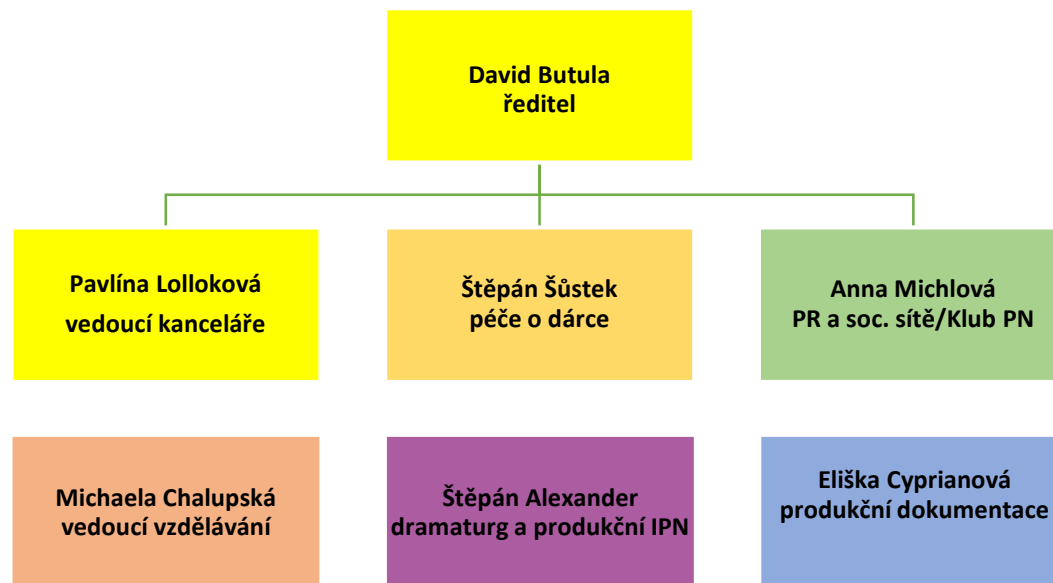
David Butula
ředitel

Pavlína Lolloková
vedoucí kanceláře

Štěpán Šůstek
péče o dárce

Anna Michlová
PR a soc. sítě/Klub PN

Michaela Chalupská
vedoucí vzdělávání

Štěpán Alexander
dramaturg a produkční IPN

Eliška Cyprianová
produkční dokumentace